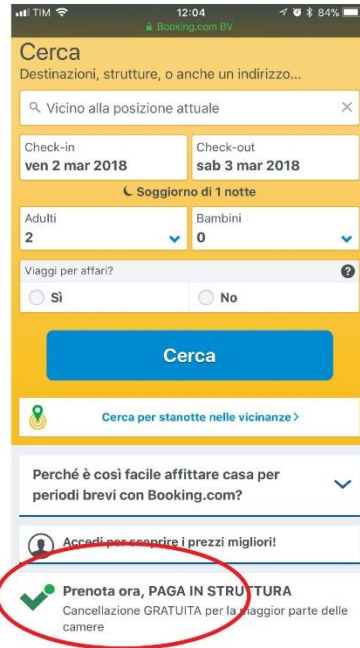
TIM 12:04 84%
Booking.com BV

Cerca
Destinazioni, strutture, o anche un indirizzo...

Vicino alla posizione attuale

Check-in
ven 2 mar 2018

Check-out
sab 3 mar 2018

Soggiorno di 1 notte

Adulti
2

Bambini
0

Viaggi per affari?

Sì

No

Cerca

Cerca per stanotte nelle vicinanze >

Perché è così facile affittare casa per periodi brevi con Booking.com?

Accedi per scoprire i prezzi migliori!

Prenota ora, PAGA IN STRUTTURA
Cancellazione GRATUITA per la maggior parte delle camere